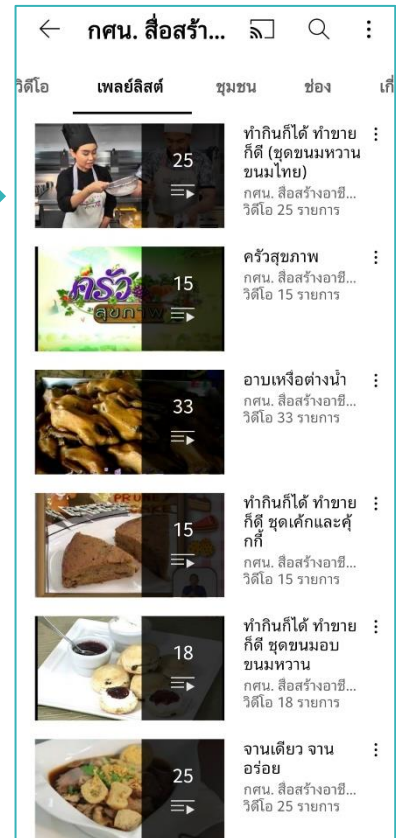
← กศน. สื่อสร้า...

วิดีโอ เพลย์ลิสต์ ชุมชน ช่อง เกี่

25

ทำกินก็ได้ ทำขายก็ดี (ชุดขนมหวานขนมไทย)
กศน. สื่อสร้างอาชี...
วิดีโอ 25 รายการ

ครัว สุขภาพ

15

ครัวสุขภาพ
กศน. สื่อสร้างอาชี...
วิดีโอ 15 รายการ

33

อาบเหงือต่างน้ำ
กศน. สื่อสร้างอาชี...
วิดีโอ 33 รายการ

15

ทำกินก็ได้ ทำขายก็ดี ชุดเค้กและคุ้กกี้
กศน. สื่อสร้างอาชี...
วิดีโอ 15 รายการ

18

ทำกินก็ได้ ทำขายก็ดี ชุดขนมอบขนมหวาน
กศน. สื่อสร้างอาชี...
วิดีโอ 18 รายการ

25

จานเดียว จานอร่อย
กศน. สื่อสร้างอาชี...
วิดีโอ 25 รายการ